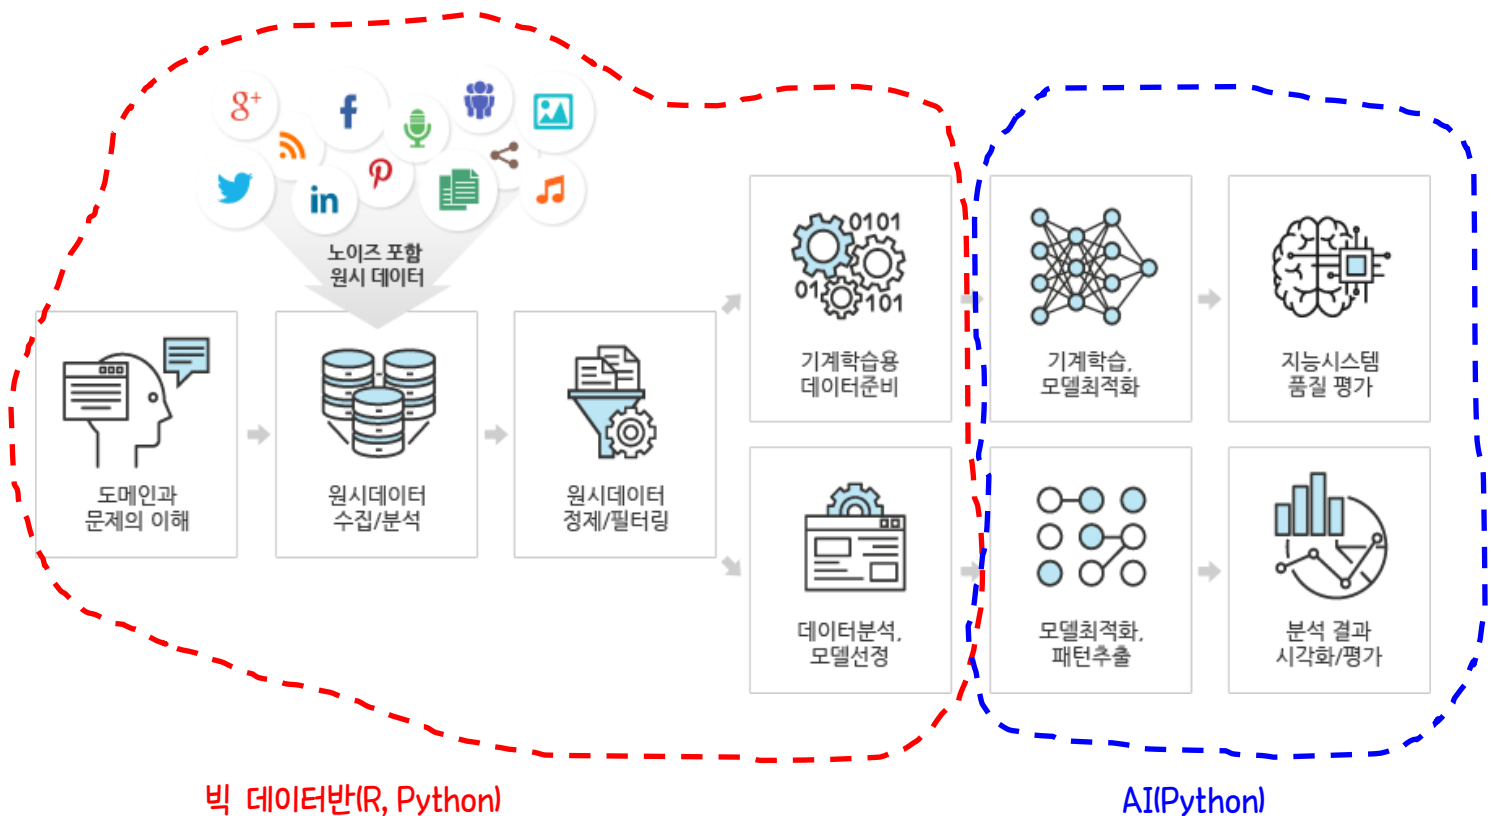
노이즈 포함
원시 데이터

도메인과
문제의 이해

원시데이터
수집/분석

원시데이터
정제/필터링

0101
01
101
기계학습용
데이터준비

데이터분석,
모델선정

기계학습,
모델최적화

지능시스템
품질 평가

모델최적화,
패턴추출

분석 결과
시각화/평가

빅 데이터반(R, Python)

AI(Python)